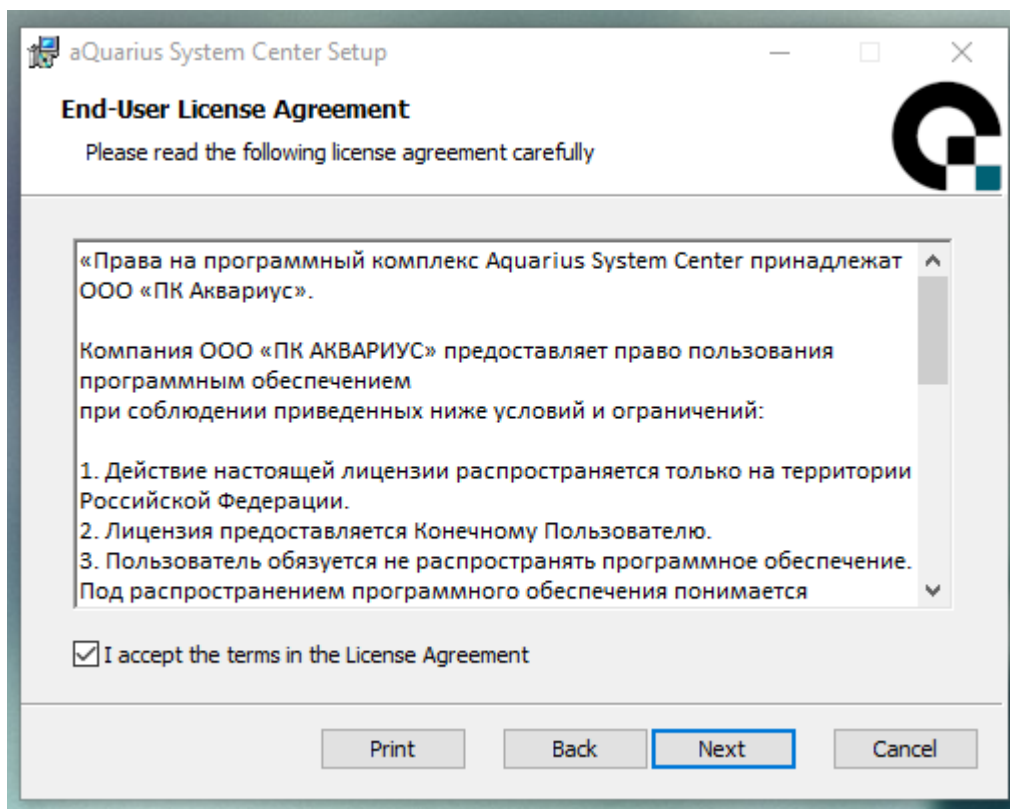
aQuarius System Center Setup

End-User License Agreement

Please read the following license agreement carefully

«Права на программный комплекс Aquarius System Center принадлежат ООО «ПК Аквариус».

Компания ООО «ПК АКВАРИУС» предоставляет право пользования программным обеспечением
при соблюдении приведенных ниже условий и ограничений:

1. Действие настоящей лицензии распространяется только на территории Российской Федерации.
2. Лицензия предоставляется Конечному Пользователю.
3. Пользователь обязуется не распространять программное обеспечение. Под распространением программного обеспечения понимается

I accept the terms in the License Agreement

Print
Back
Next
Cancel